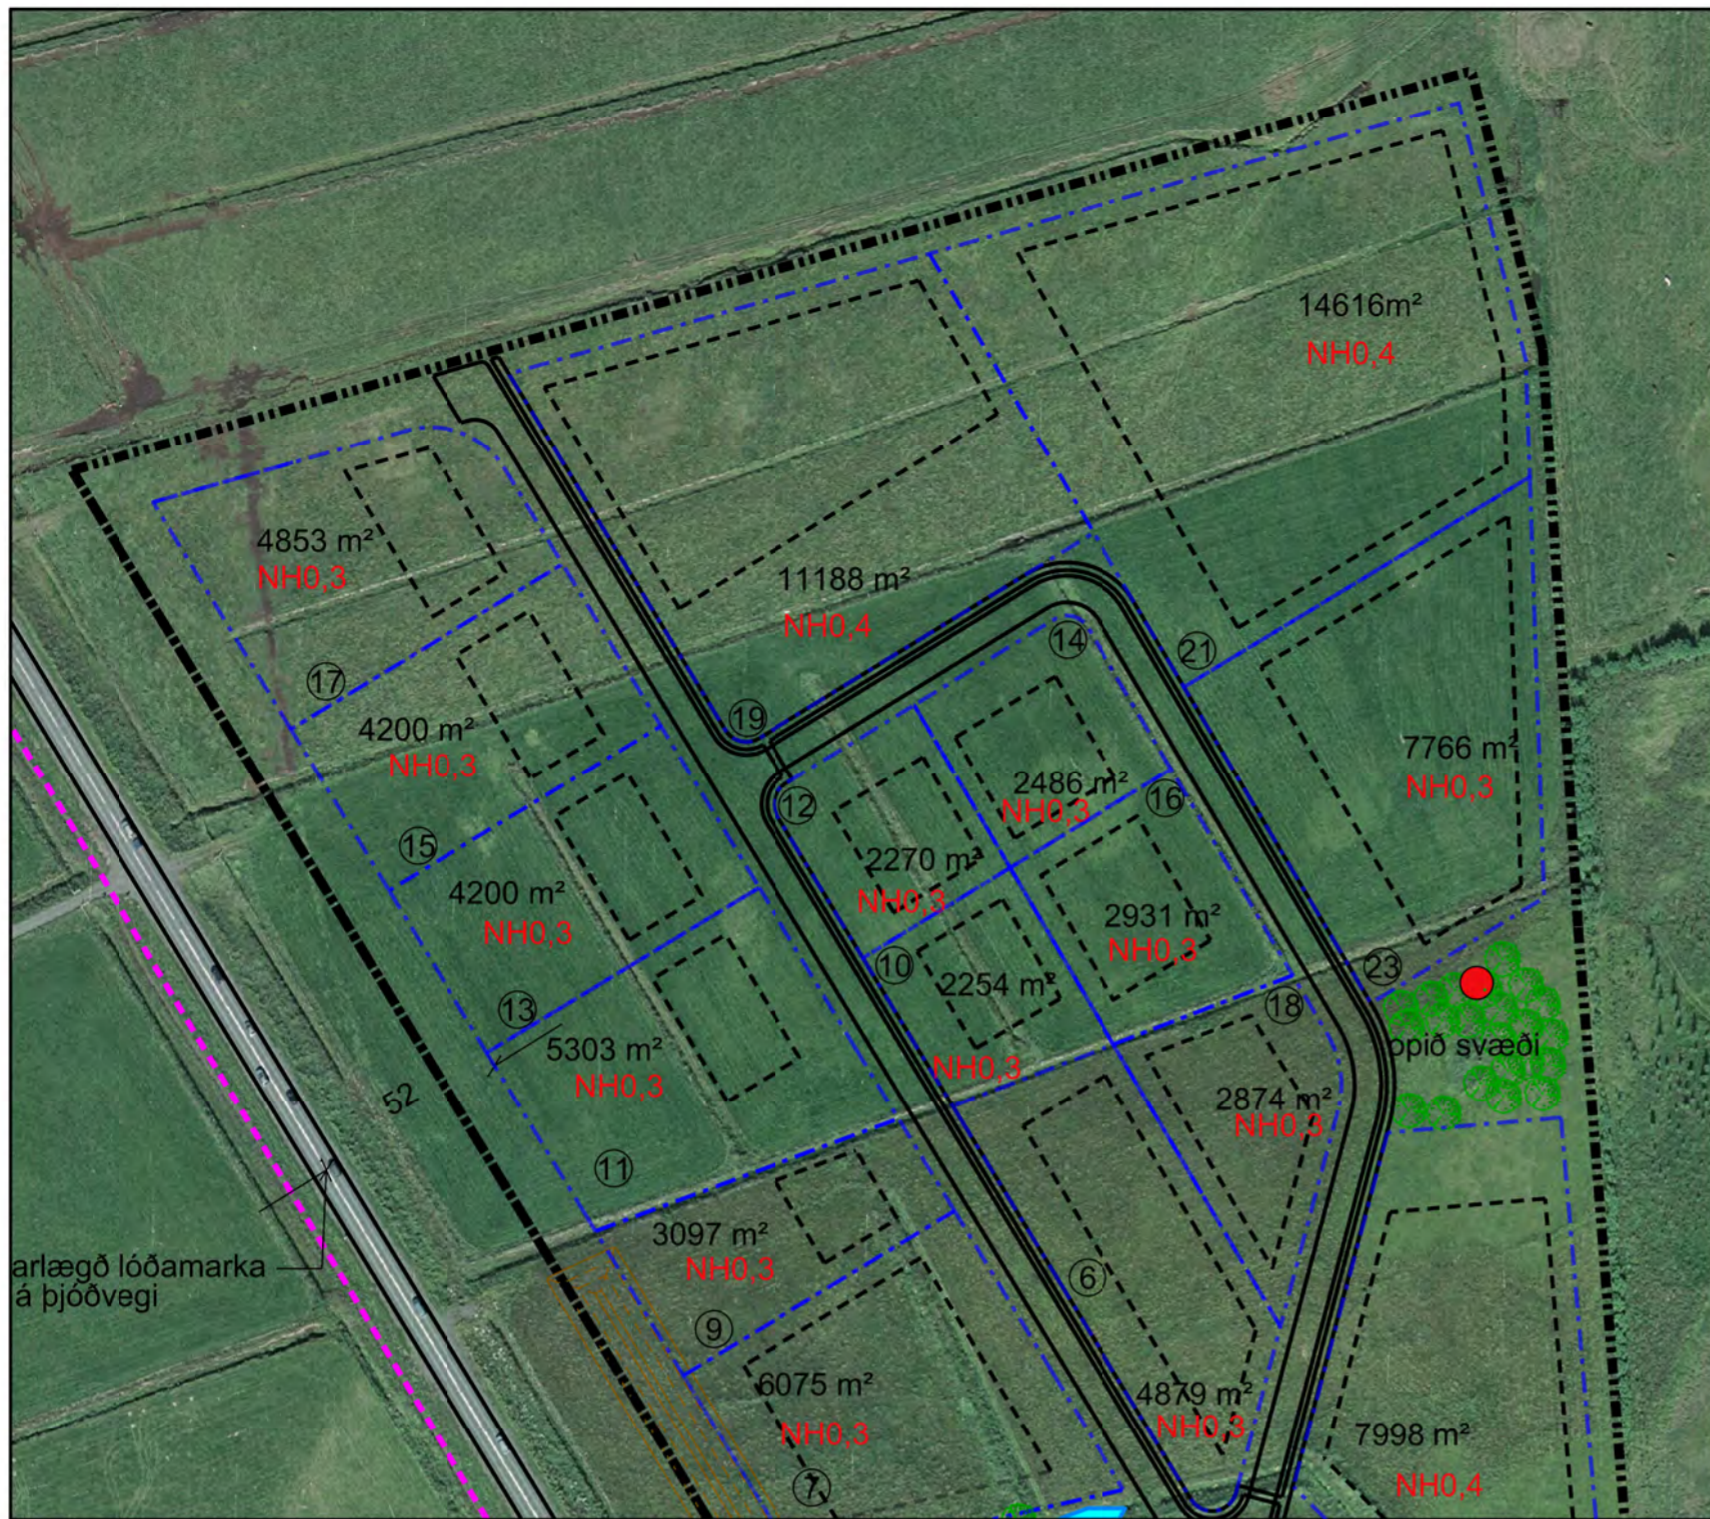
14616m²
NH0,4

4853 m²
NH0,3

11188 m²
NH0,4

14

21

17

19

4200 m²
NH0,3

7766 m²
NH0,3

2486 m²
NH0,3

16

12

15

2270 m²
NH0,3

4200 m²
NH0,3

2931 m²
NH0,3

10

2254 m²

23

13

18

5303 m²
NH0,3

opið svæði

NH0,3

52

2874 m²
NH0,3

11

3097 m²
NH0,3

arlægð lóðamarka
á þjóðvegi

6

9

6075 m²
NH0,3

4879 m²
NH0,3

7998 m²
NH0,4

7